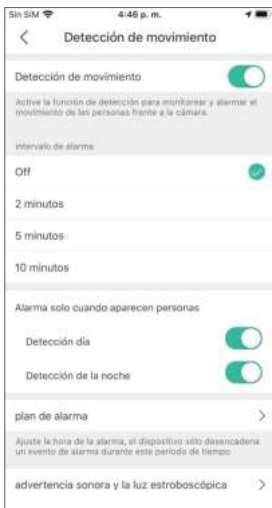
Sin SIM 4:46 p. m.

Detección de movimiento

Detección de movimiento

Active la función de detección para monitorear y alarmar el movimiento de las personas frente a la cámara.

intervalo de alarma

Off

2 minutos

5 minutos

10 minutos

Alarma solo cuando aparecen personas

Detección día

Detección de la noche

plan de alarma

Ajuste la hora de la alarma, el dispositivo sólo desencadena un evento de alarma durante este período de tiempo

advertencia sonora y la luz estroboscópica